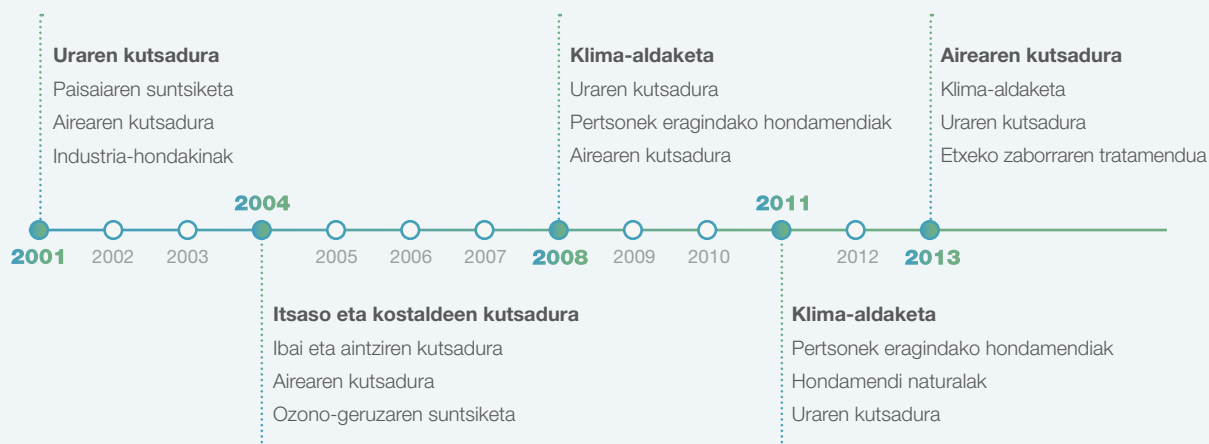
**Uraren kutsadura**
Paisaiaren suntsiketa
Airearen kutsadura
Industria-hondakinak

**Klima-aldaketa**
Uraren kutsadura
Pertsonek eragindako hondamendiak
Airearen kutsadura

**Airearen kutsadura**
Klima-aldaketa
Uraren kutsadura
Etxeko zaborraren tratamendua

2004
2011
2001 2002 2003 2005 2006 2007 2008 2009 2010 2012 2013

**Itsaso eta kostaldeen kutsadura**
Ibai eta aintziren kutsadura
Airearen kutsadura
Ozono-geruzaren suntsiketa

**Klima-aldaketa**
Pertsonek eragindako hondamendiak
Hondamendi naturalak
Uraren kutsadura